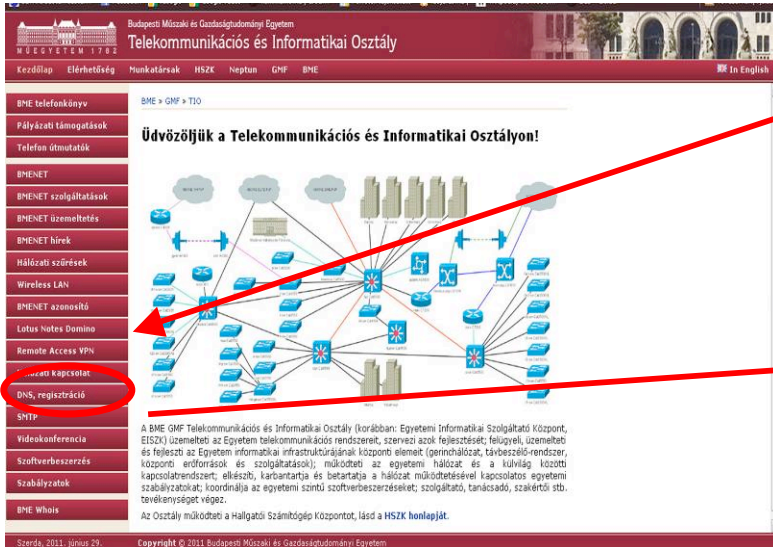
MŰEGYETEM 1782

Budapesti Műszaki és Gazdaságtudományi Egyetem

Telekommunikációs és Informatikai Osztály

Kezdőlap Elérhetőség Munkatársak HSZK Neptun GMF BME

In English

BME telefonkönyv
Pályázati támogatások
Telefon útmutatók
BMENET
BMENET szolgáltatások
BMENET üzemeltetés
BMENET hírek
Hálózati szűrések
Wireless LAN
BMENET azonosító
Lotus Notes Domino
Remote Access VPN
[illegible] kapcsolat
DNS, regisztráció
SMTP
Videokonferencia
Szoftverbeszerzés
Szabályzatok
BME Whois

BME » GMF » TIO

Üdvözöljük a Telekommunikációs és Informatikai Osztályon!

A BME GMF Telekommunikációs és Informatikai Osztály (korábban: Egyetemi Informatikai Szolgáltató Központ, EISZK) üzemelteti az Egyetem telekommunikációs rendszereit, szervezi azok fejlesztését; felügyeli, üzemelteti és fejleszti az Egyetem informatikai infrastruktúrájának központi elemeit (gerinchálózat, távbeszélő-rendszer, központi erőforrások és szolgáltatások); működteti az egyetemi hálózat és a külvilág közötti kapcsolatrendszert; elkészíti, karbantartja és betartatja a hálózat működtetésével kapcsolatos egyetemi szabályzatokat; koordinálja az egyetemi szintű szoftverbeszerzéseket; szolgáltató, tanácsadó, szakértői stb. tevékenységet végez.

Az Osztály működteti a Hallgatói Számítógép Központot, lásd a HSZK honlapját.

Szerda, 2011. június 29.

Copyright © 2011 Budapesti Műszaki és Gazdaságtudományi Egyetem